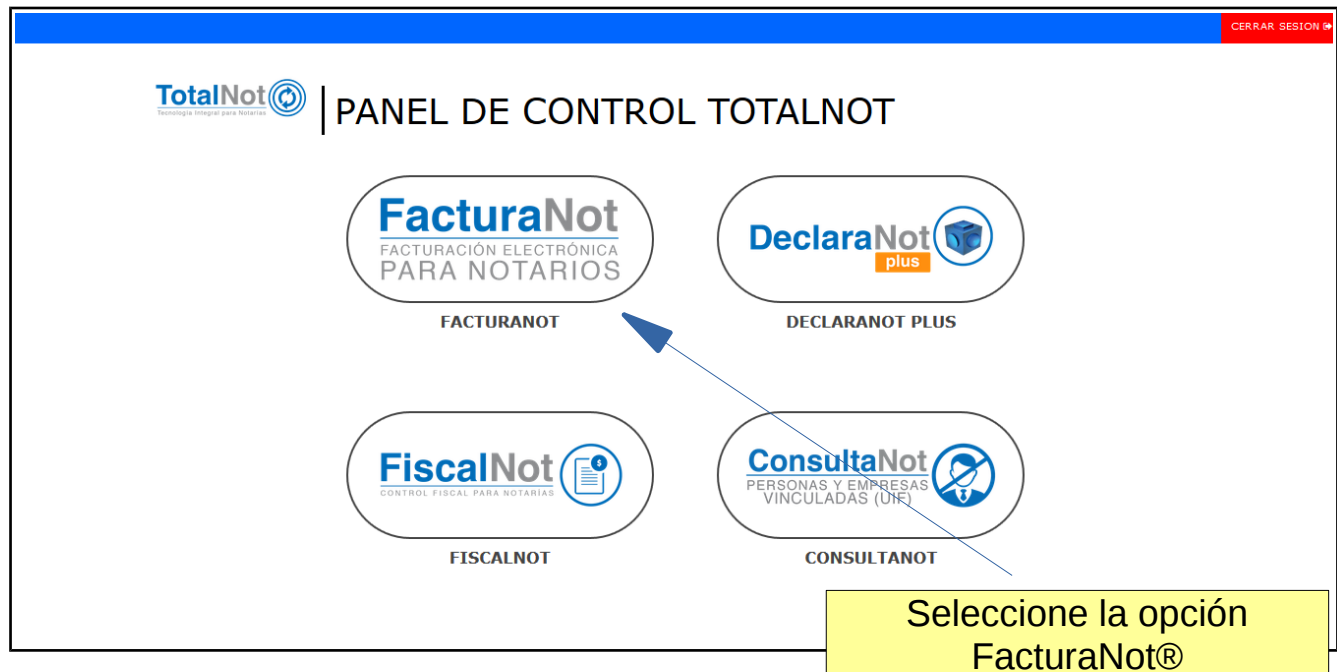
CERRAR SESION

TotalNot
Tecnología Integral para Notarias

PANEL DE CONTROL TOTALNOT

FacturaNot
FACTURACIÓN ELECTRÓNICA
PARA NOTARIOS

FACTURANOT

DeclaraNot
plus

DECLARANOT PLUS

FiscalNot
CONTROL FISCAL PARA NOTARIAS

FISCALNOT

ConsultaNot
PERSONAS Y EMPRESAS
VINCULADAS (UIF)

CONSULTANOT

Seleccione la opción FacturaNot®